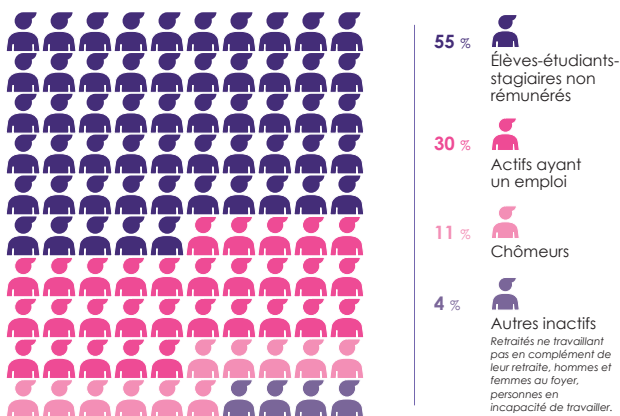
55 %
Élèves-étudiants-stagiaires non rémunérés

30 %
Actifs ayant un emploi

11 %
Chômeurs

4 %
Autres inactifs
Retraités ne travaillant pas en complément de leur retraite, hommes et femmes au foyer, personnes en incapacité de travailler.